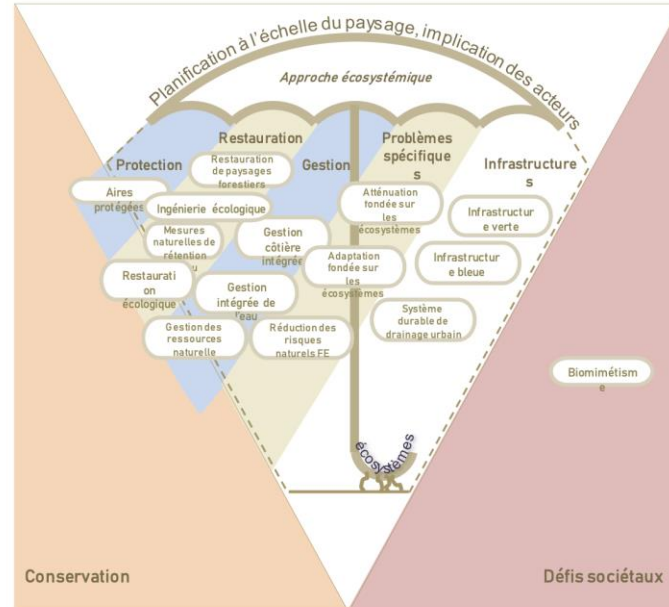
Planification à l'échelle du paysage, implication des acteurs

Approche écosystémique

Protection

Restauration

Gestion

Problèmes spécifiques

Infrastructures

Aires protégées

Restauration de paysages forestiers

Ingénierie écologique

Mesures naturelles de rétention d'eau

Gestion côtière intégrée

Restauration écologique

Gestion intégrée de l'eau

Gestion des ressources naturelle

Réduction des risques naturels FE

Atténuation fondée sur les écosystèmes

Adaptation fondée sur les écosystèmes

Infrastructure verte

Infrastructure bleue

Système durable de drainage urbain

écosystèmes

Biomimétisme

Conservation

Défis sociétaux